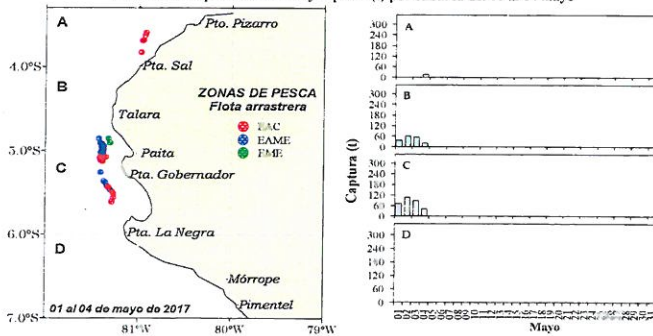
A
Pto. Pizarro
4.0°S
Pta. Sal
B
ZONAS DE PESCA
Flota arrastrera
Talara
EAC
EAME
EME
5.0°S
Paita
C
Pta. Gobernador
6.0°S
Pta. La Negra
D
Mórrope
Pimentel
7.0°S
01 al 04 de mayo de 2017
81°W
80°W
79°W

A
300
240
180
120
60
0
B
300
240
180
120
60
0
C
300
240
180
120
60
0
D
300
240
180
120
60
0
Captura (t)
Mayo